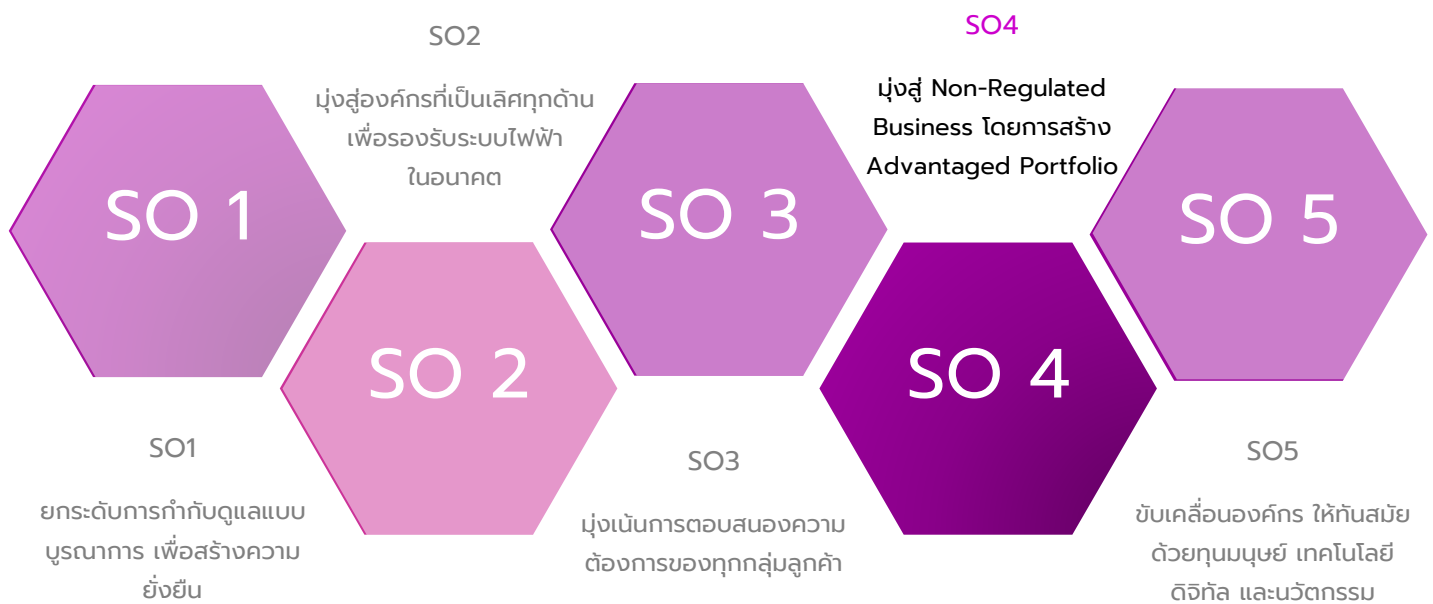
SO2

มุ่งสู่องค์กรที่เป็นเลิศทุกด้าน เพื่อรองรับระบบไฟฟ้าในอนาคต

SO4

มุ่งสู่ Non-Regulated Business โดยการสร้าง Advantaged Portfolio

SO 1

SO 2

SO 3

SO 4

SO 5

SO1

ยกระดับการกำกับดูแลแบบบูรณาการ เพื่อสร้างความยั่งยืน

SO3

มุ่งเน้นการตอบสนองความต้องการของทุกกลุ่มลูกค้า

SO5

ขับเคลื่อนองค์กร ให้ทันสมัย ด้วยทุนมนุษย์ เทคโนโลยีดิจิทัล และนวัตกรรม